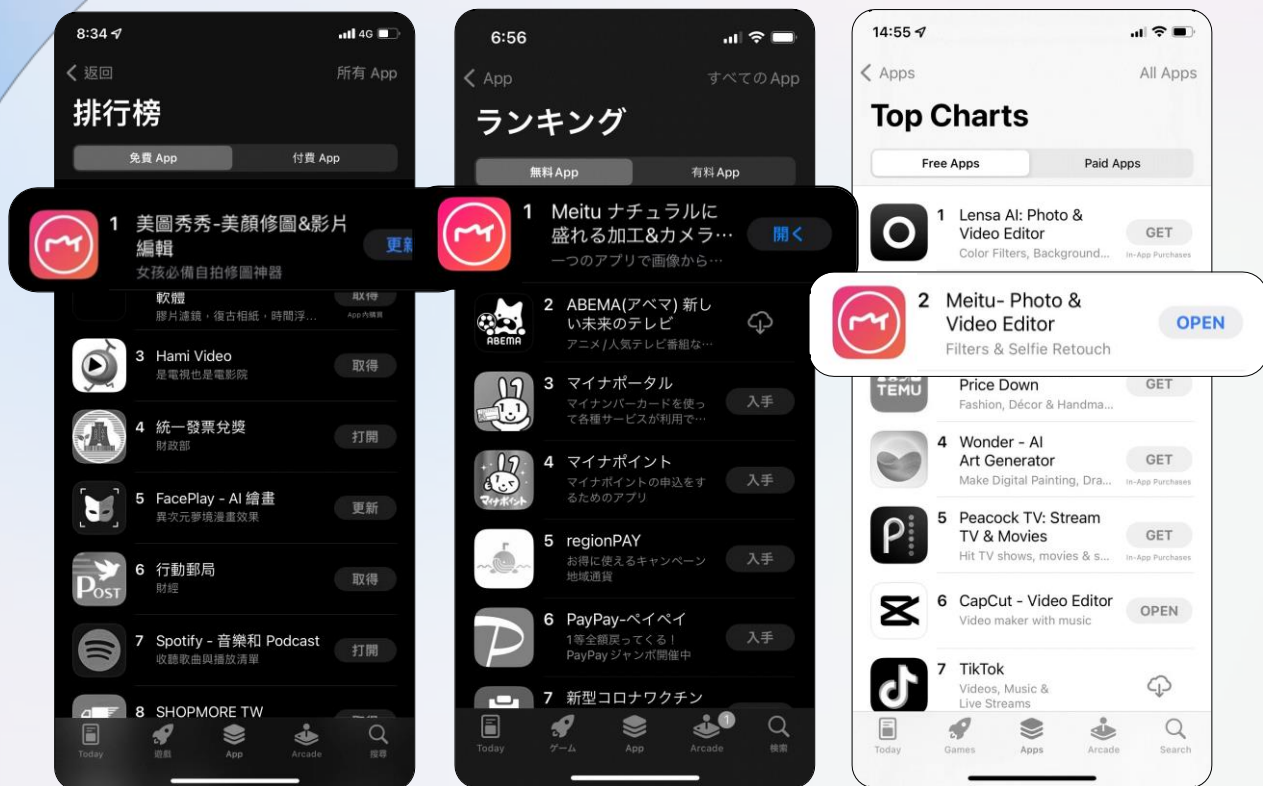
8:34 4G

〈 返回 所有 App

排行榜

免費 App 付費 App

1 美圖秀秀-美顏修圖&影片編輯
女孩必備自拍修圖神器
更新

軟體
膠片濾鏡，復古相紙，時間浮…
取得
App內購買

3 Hami Video
是電視也是電影院
取得

4 統一發票兌獎
財政部
打開

5 FacePlay - AI 繪畫
異次元夢境漫畫效果
更新

6 行動郵局
財經
取得

7 Spotify - 音樂和 Podcast
收聽歌曲與播放清單
打開

8 SHOPMORE TW

Today 遊戲 App Arcade 搜尋

6:56

〈 App すべての App

ランキング

無料App 有料App

1 Meitu ナチュラルに盛れる加工&カメラ…
一つのアプリで画像から…
開く

2 ABEMA(アベマ) 新しい未来のテレビ
アニメ/人気テレビ番組な…

3 マイナポータル
マイナンバーカードを使って各種サービスが利用で…
入手

4 マイナポイント
マイナポイントの申込をするためのアプリ
入手

5 regionPAY
お得に使えるキャンペーン地域通貨
入手

6 PayPay-ペイペイ
1等全額戻ってくる！
PayPayジャンボ開催中
入手

7 新型コロナワクチン

Today ゲーム App Arcade 1 検索

14:55

〈 Apps All Apps

Top Charts

Free Apps Paid Apps

1 Lensa AI: Photo & Video Editor
Color Filters, Background...
GET
In-App Purchases

2 Meitu- Photo & Video Editor
Filters & Selfie Retouch
OPEN

TEMU
Price Down
Fashion, Décor & Handma...
GET

4 Wonder - AI Art Generator
Make Digital Painting, Dra...
GET
In-App Purchases

5 Peacock TV: Stream TV & Movies
Hit TV shows, movies & s...
GET
In-App Purchases

6 CapCut - Video Editor
Video maker with music
OPEN

7 TikTok
Videos, Music & Live Streams

Today Games Apps Arcade Search